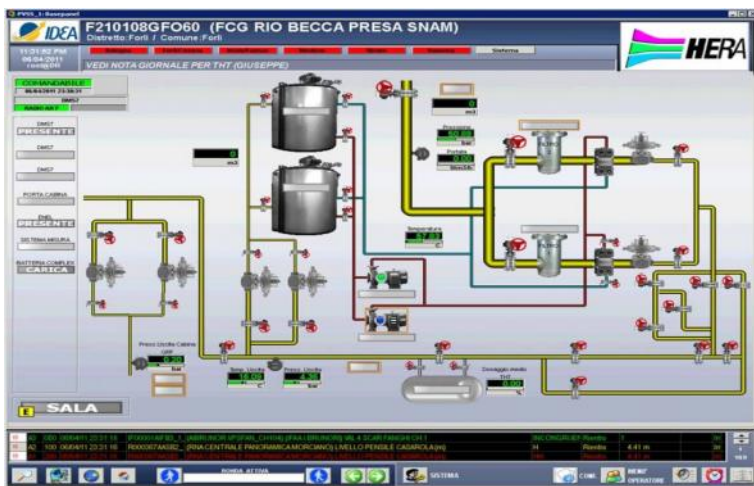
IDEA

F210108GFO60 (FCG RIO BECCA PRESA SNAM)
Distretto:Forlì / Comune:Forlì

11:31:52 PM
08/04/2011

Sistema

VEDI NOTA GIORNALE PER THT (GIUSEPPE)

HERA

COMANDABILE

PRESENTE

PORTA CABINA

PRESENTE

SISTEMA MISURA

BATTERIA COMPLEM.
CARICA

Temperatura

Pressione

Portata

Press. Uscita Cabina

Temp. Uscita

Press. Uscita

Dosaggio medio THT

SALA

SISTEMA

MENU' OPERATORE